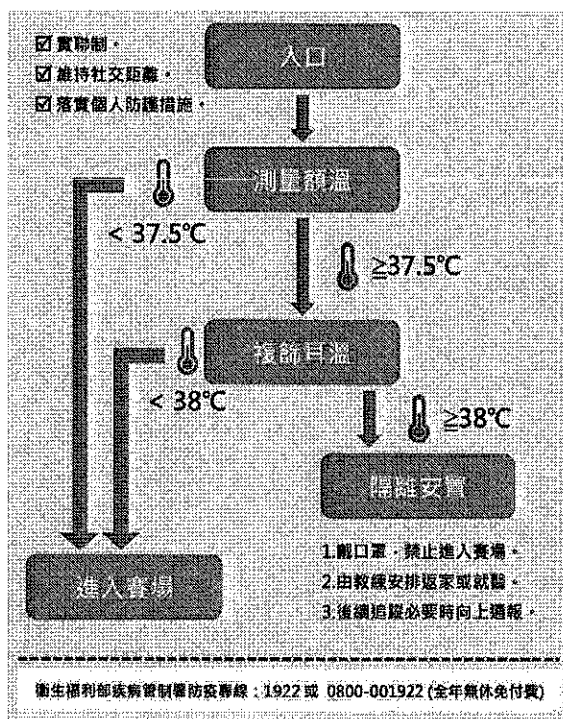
☑ 實聯制。
☑ 維持社交距離。
☑ 落實個人防護措施。

入口

測量額溫

< 37.5°C

≧37.5°C

複篩耳溫

< 38°C

≧38°C

隔離安置

1.戴口罩，禁止進入賽場。
2.由教練安排返家或就醫。
3.後續追蹤必要時向上通報。

進入賽場

衛生福利部疾病管制署防疫專線：1922 或 0800-001922 (全年無休免付費)